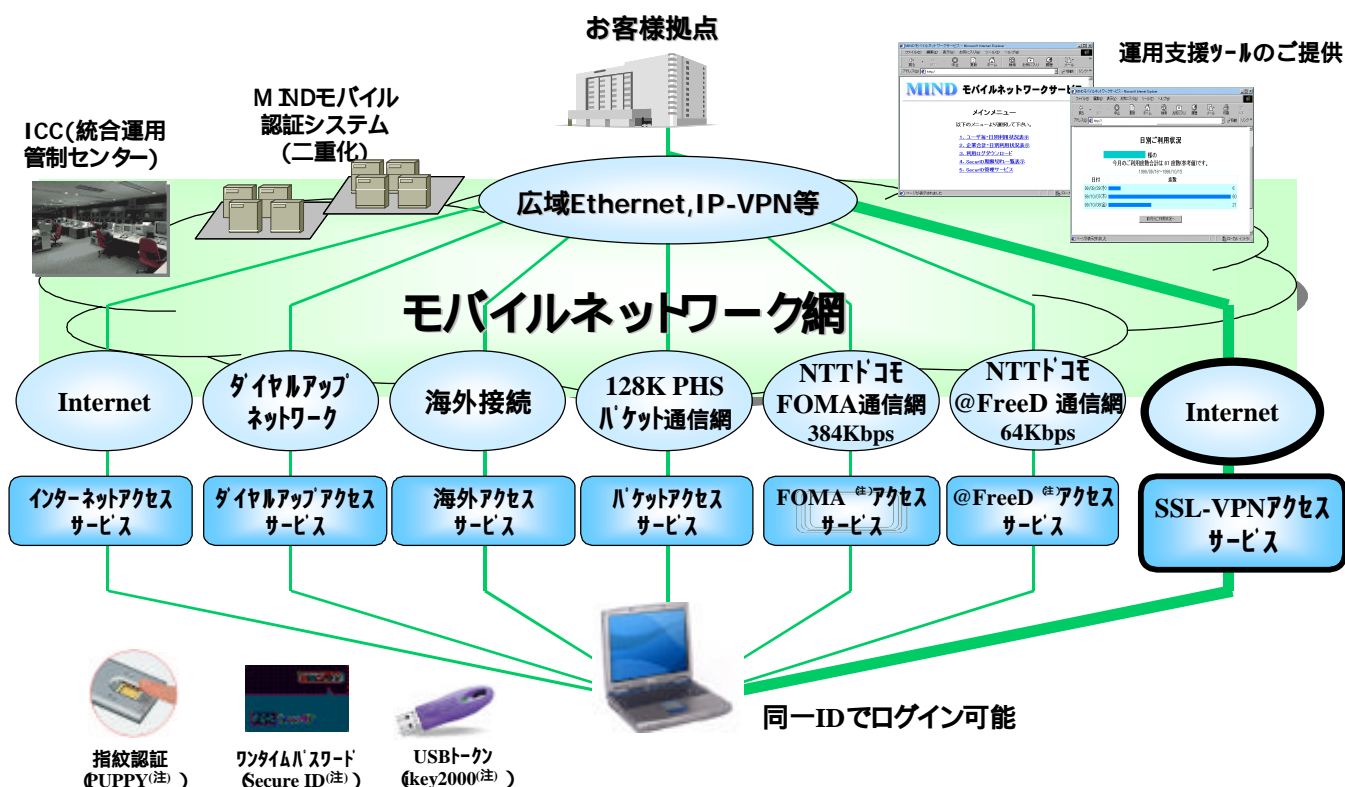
お客様拠点

運用支援ツールのご提供

MINDモバイル認証システム（二重化）

ICC(統合運用管制センター)

MIND モバイルネットワークサービス

メインメニュー

日別ご利用状況

広域Ethernet,IP-VPN等

モバイルネットワーク網

Internet

ダイヤルアップネットワーク

海外接続

128K PHS パケット通信網

NTTドコモ FOMA通信網 384Kbps

NTTドコモ @FreeD 通信網 64Kbps

Internet

インターネットアクセスサービス

ダイヤルアップアクセスサービス

海外アクセスサービス

パケットアクセスサービス

FOMA（注）アクセスサービス

@FreeD（注）アクセスサービス

SSL-VPNアクセスサービス

同一IDでログイン可能

指紋認証 (PUPPY(注))

ワンタイムパスワード (Secure ID(注))

USBトークン (key2000(注))